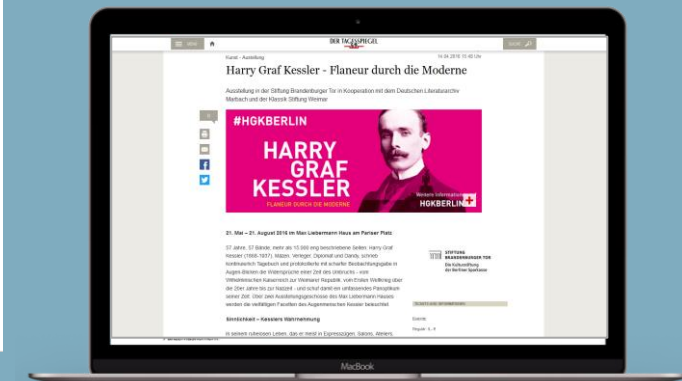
DER TAGESSPIEGEL

Kunst · Ausstellung

14.04.2016 15:40 Uhr

Harry Graf Kessler - Flaneur durch die Moderne

Ausstellung in der Stiftung Brandenburger Tor in Kooperation mit dem Deutschen Literaturarchiv Marbach und der Klassik Stiftung Weimar

#HGKBERLIN

HARRY GRAF KESSLER

FLANEUR DURCH DIE MODERNE

Weitere Informationen

HGKBERLIN

21. Mai – 21. August 2016 im Max Liebermann Haus am Pariser Platz

57 Jahre, 57 Bände, mehr als 15.000 eng beschriebene Seiten. Harry Graf Kessler (1868-1937), Mäzen, Verleger, Diplomat und Dandy, schrieb kontinuierlich Tagebuch und protokollierte mit scharfer Beobachtungsgabe in Augen-Blicken die Widersprüche einer Zeit des Umbruchs - vom Wilhelminischen Kaiserreich zur Weimarer Republik, vom Ersten Weltkrieg über die 20er Jahre bis zur Nazizeit - und schuf damit ein umfassendes Panoptikum seiner Zeit. Über zwei Ausstellungsgeschosse des Max Liebermann Hauses werden die vielfältigen Facetten des Augenmenschen Kessler beleuchtet.

Sinnlichkeit – Kesslers Wahrnehmung

In seinem ruhelosen Leben, das er meist in Expresszügen, Salons, Ateliers,

STIFTUNG BRANDENBURGER TOR

Die Kulturstiftung der Berliner Sparkasse

MacBook